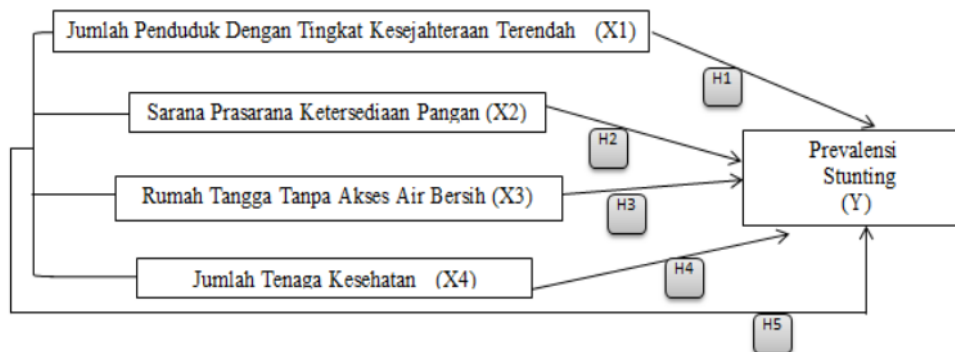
Jumlah Penduduk Dengan Tingkat Kesejahteraan Terendah (X1)

H1

Sarana Prasarana Ketersediaan Pangan (X2)

H2

Prevalensi Stunting (Y)

Rumah Tangga Tanpa Akses Air Bersih (X3)

H3

Jumlah Tenaga Kesehatan (X4)

H4

H5